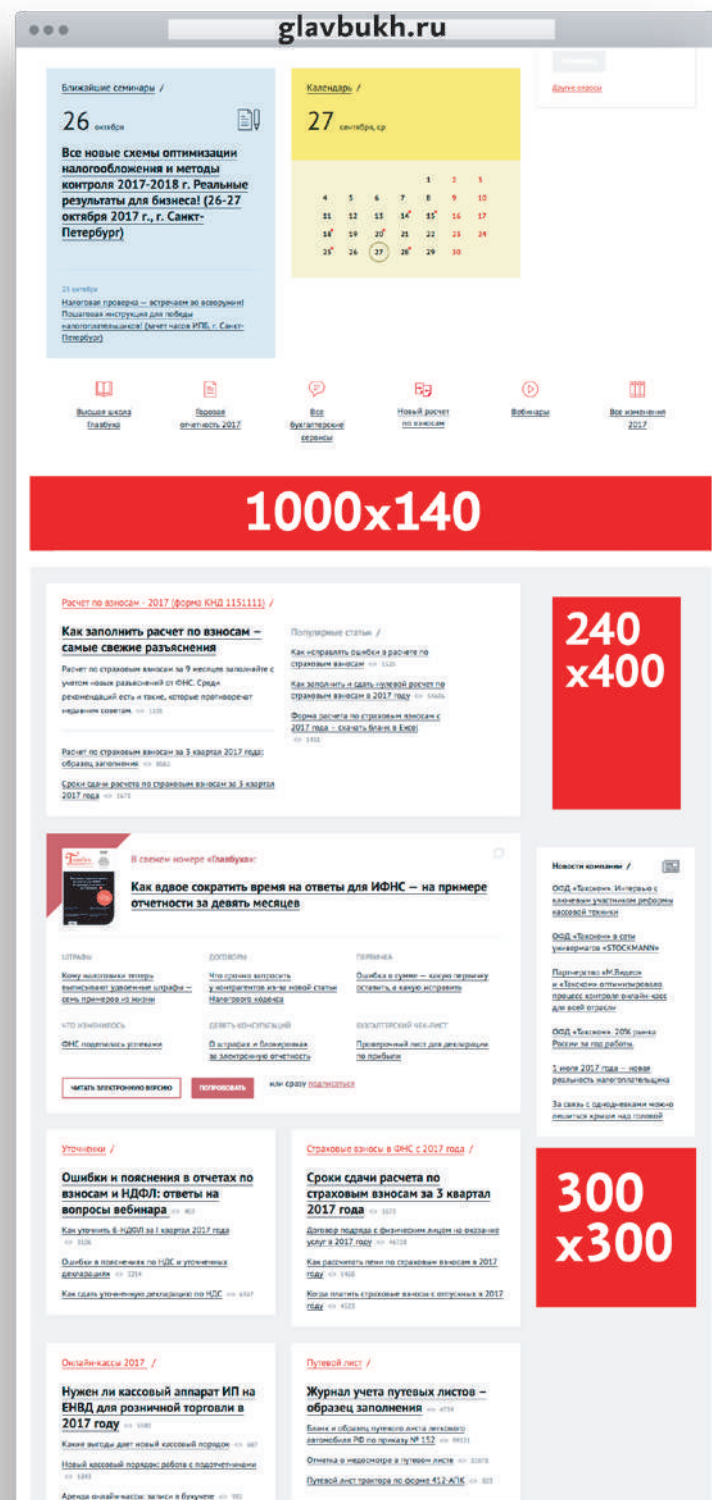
glavbukh.ru

Другие опросы

Ближайшие семинары /

26 октября

Все новые схемы оптимизации налогообложения и методы контроля 2017-2018 г. Реальные результаты для бизнеса! (26-27 октября 2017 г., г. Санкт-Петербург)

23 октября

Налоговая проверка — встречаем во всеоружии! Пошаговая инструкция для победы налогоплательщиков! (зачет часов ИПБ, г. Санкт-Петербург)

Календарь /

27 сентября, ср

| | | | | | | |
|---|---|---|---|---|---|---|
| | | | | 1 | 2 | 3 |
| 4 | 5 | 6 | 7 | 8 | 9 | 10 |
| 11 | 12 | 13 | 14 | 15 | 16 | 17 |
| 18 | 19 | 20 | 21 | 22 | 23 | 24 |
| 25 | 26 | 27 | 28 | 29 | 30 | |

Высшая школа Главбуха

Первая отчетность 2017

Все бухгалтерские сервисы

Новый расчет по взносам

Вебинары

Все изменения 2017

1000x140

Расчет по взносам - 2017 (форма КНД 1151111) /

Как заполнить расчет по взносам — самые свежие разъяснения

Расчет по страховым взносам за 9 месяцев заполняйте с учетом новых разъяснений от ФНС. Среди рекомендаций есть и такие, которые противоречат недавним советам. 1335

Расчет по страховым взносам за 3 квартал 2017 года: образец заполнения 8582

Сроки сдачи расчета по страховым взносам за 3 квартал 2017 года 1673

Популярные статьи /

Как исправлять ошибки в расчете по страховым взносам 1520

Как заполнить и сдать нулевой расчет по страховым взносам в 2017 году 5605

Форма расчета по страховым взносам с 2017 года – скачать бланк в Excel 1918

240 x400

В свежем номере «Главбуха»:

Как вдвое сократить время на ответы для ИФНС — на примере отчетности за девять месяцев

ШТРАФЫ
Кому налоговики теперь выписывают удвоенные штрафы – семь примеров из жизни

ДОГОВОРЫ
Что срочно запросить у контрагентов из-за новой статьи Налогового кодекса

ПЕРВИЧКА
Ошибка в сумме – какую первичку оставить, а какую исправить

ЧТО ИЗМЕНИЛОСЬ
ФНС поделилась уловками

ДЕВЯТЬ КОНСУЛЬТАЦИЙ
О штрафах и блокировках за электронную отчетность

БУХГАЛТЕРСКИЙ ЧЕК-ЛИСТ
Проверочный лист для декларации по прибыли

ЧИТАТЬ ЭЛЕКТРОННУЮ ВЕРСИЮ

ПОПРОБОВАТЬ

или сразу подписаться

Новости компании /

ООО «Такском». Интервью с ключевым участником реформы кассовой техники

ООО «Такском» в сети универмагов «STOCKMANN»

Партнерство «М.Видео» и «Такском» оптимизировало процесс контроля онлайн-касс для всей отрасли

ООО «Такском». 20% рынка России за год работы.

1 июля 2017 года – новая реальность налогоплательщика

За связь с однодневками можно лишиться крыши над головой

Уточненки /

Ошибки и пояснения в отчетах по взносам и НДФЛ: ответы на вопросы вебинара 463

Как уточнить 6-НДФЛ за I квартал 2017 года 3106

Ошибки в пояснениях по НДС и уточненных декларациях 1214

Как сдать уточненную декларацию по НДС 6307

Страховые взносы в ФНС с 2017 года /

Сроки сдачи расчета по страховым взносам за 3 квартал 2017 года 1673

Договор подряда с физическим лицом на оказание услуг в 2017 году 46728

Как рассчитать пени по страховым взносам в 2017 году 1468

Когда платить страховые взносы с отпускных в 2017 году 4323

300 x300

Онлайн-кассы 2017 /

Нужен ли кассовый аппарат ИП на ЕНВД для розничной торговли в 2017 году 3080

Какие выгоды дает новый кассовый порядок 387

Новый кассовый порядок работы с подотчетниками 1283

Аренда онлайн-кассы: записи в бухучете 992

Путевой лист /

Журнал учета путевых листов – образец заполнения 4734

Бланк и образец путевого листа легкового автомобиля РФ по приказу № 152 99131

Отметка о медосмотре в путевом листе 31878

Путевой лист трактора по форме 412-АПК 805